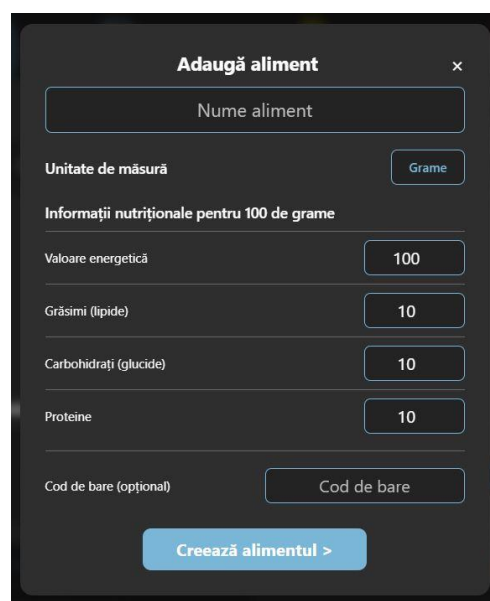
Adaugă aliment ×

Nume aliment

Unitate de măsură Grame

Informații nutriționale pentru 100 de grame

Valoare energetică 100

Grăsimi (lipide) 10

Carbohidrați (glucide) 10

Proteine 10

Cod de bare (opțional) Cod de bare

Creează alimentul >